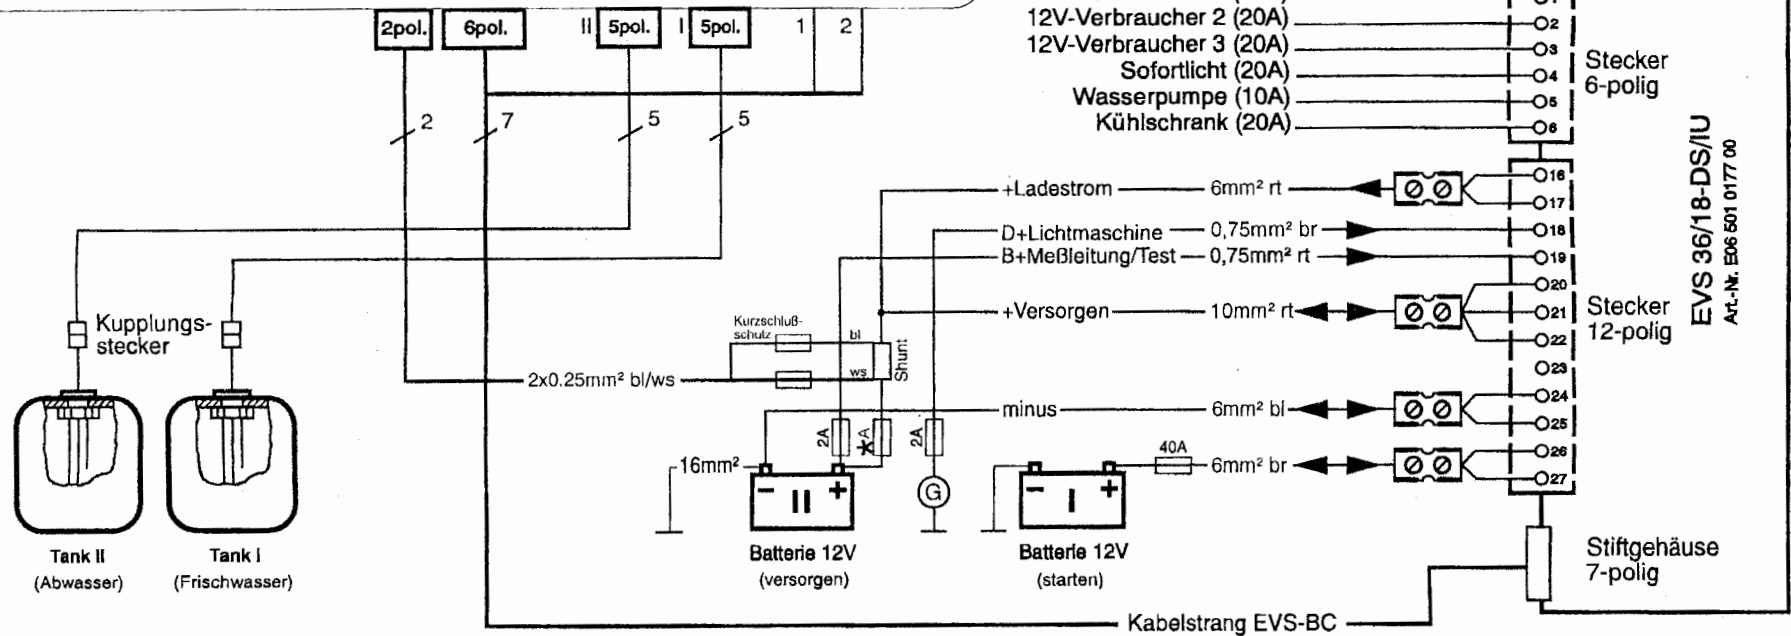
2pol.
6pol.
II 5pol.
I 5pol.
1
2
2
7
5
5

12V-Verbraucher 2 (20A)
12V-Verbraucher 3 (20A)
Sofortlicht (20A)
Wasserpumpe (10A)
Kühlschrank (20A)

2
3
4
5
6
Stecker 6-polig

EVS 36/18-DS/IU
Art.-Nr. E06 501 0177 00

+Ladestrom — 6mm² rt
D+Lichtmaschine — 0,75mm² br
B+Meßleitung/Test — 0,75mm² rt
+Versorgen — 10mm² rt
minus — 6mm² bl
6mm² br
40A

16
17
18
19
20
21
22
23
24
25
26
27
Stecker 12-polig

Kupplungs-stecker
Kurzschluß-schutz
bl
ws
Shunt
2x0.25mm² bl/ws
2A
2A
2A
16mm²
G

Tank II
(Abwasser)
Tank I
(Frischwasser)
Batterie 12V
(versorgen)
Batterie 12V
(starten)
Stiftgehäuse 7-polig
Kabelstrang EVS-BC